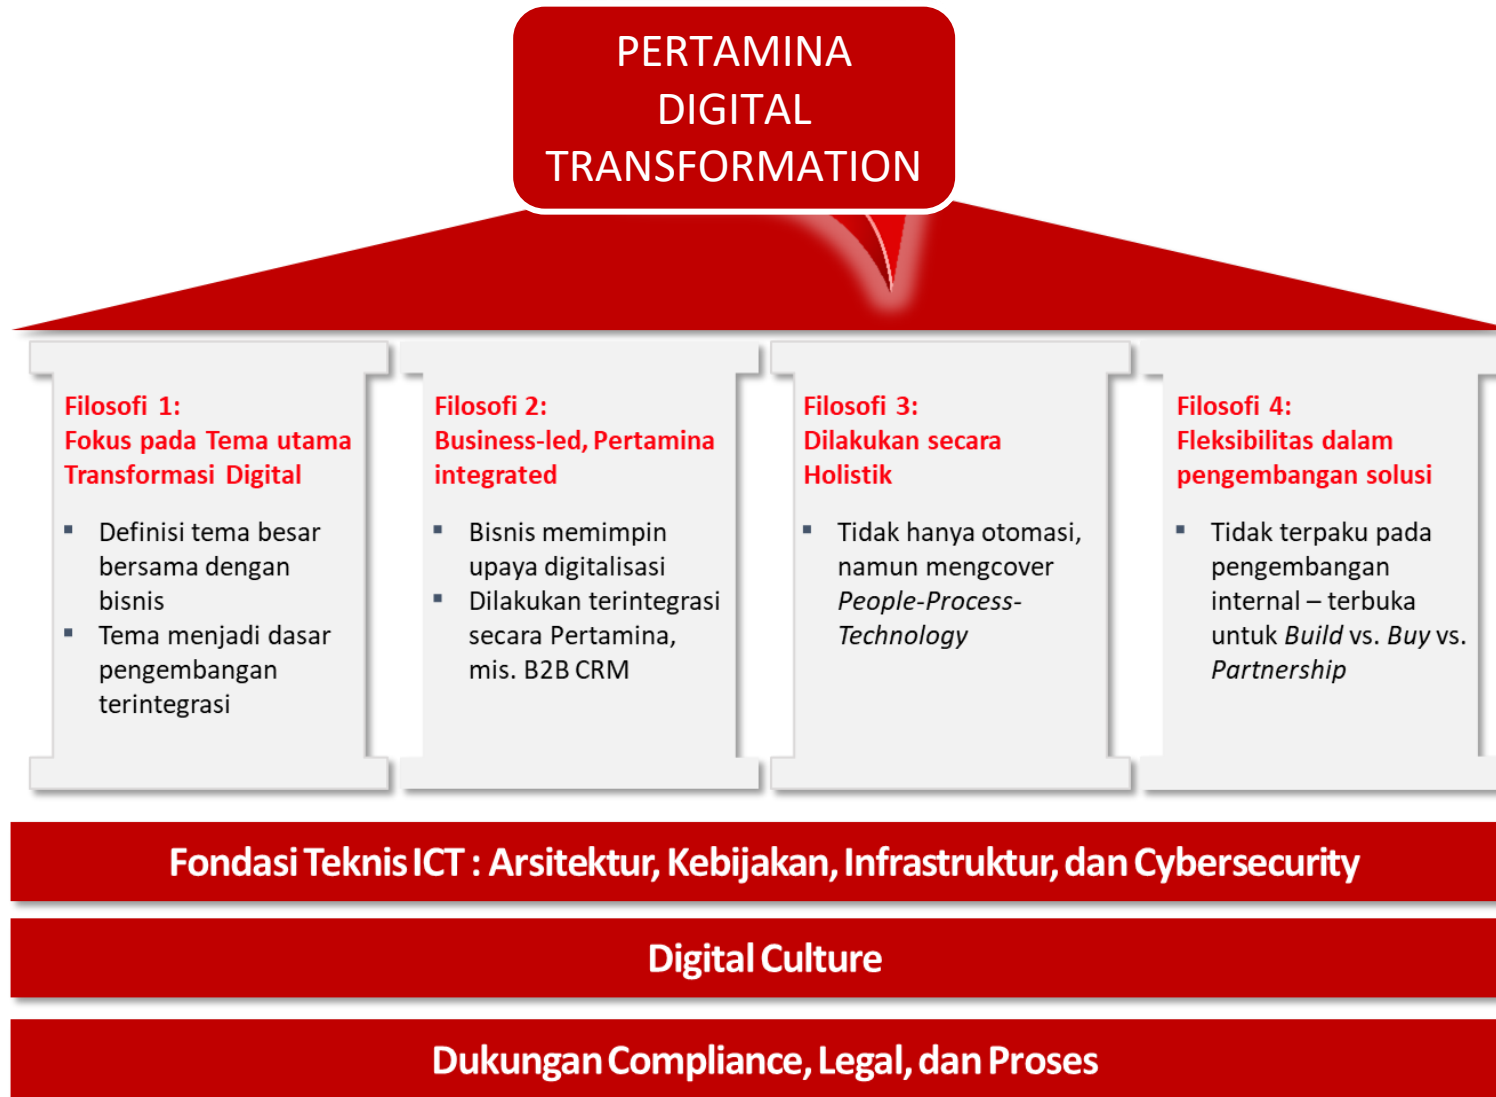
PERTAMINA DIGITAL TRANSFORMATION

Filosofi 1:
Fokus pada Tema utama Transformasi Digital

- Definisi tema besar bersama dengan bisnis
- Tema menjadi dasar pengembangan terintegrasi

Filosofi 2:
Business-led, Pertamina integrated

- Bisnis memimpin upaya digitalisasi
- Dilakukan terintegrasi secara Pertamina, mis. B2B CRM

Filosofi 3:
Dilakukan secara Holistik

- Tidak hanya otomasi, namun mengcover *People-Process-Technology*

Filosofi 4:
Fleksibilitas dalam pengembangan solusi

- Tidak terpaku pada pengembangan internal – terbuka untuk *Build* vs. *Buy* vs. *Partnership*

Fondasi Teknis ICT : Arsitektur, Kebijakan, Infrastruktur, dan Cybersecurity

Digital Culture

Dukungan Compliance, Legal, dan Proses